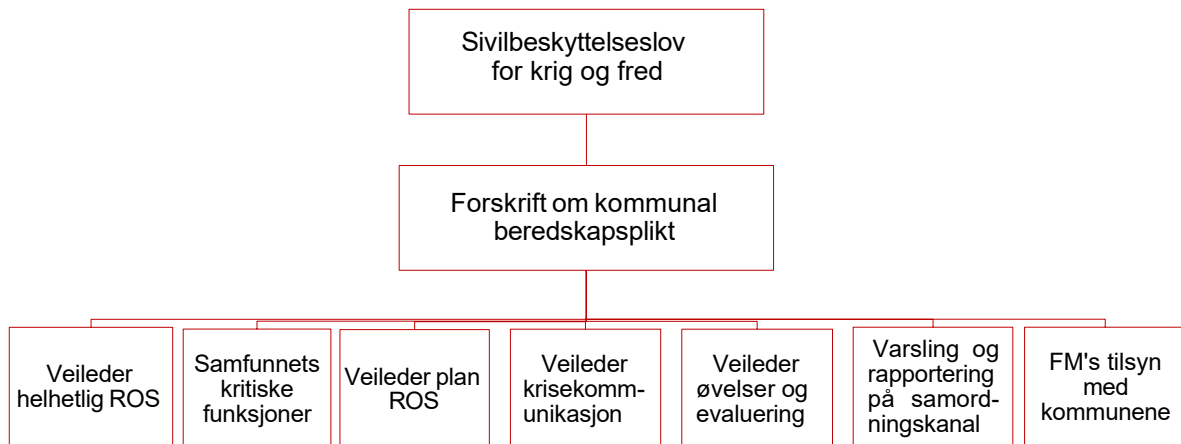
Sivilbeskyttelseslov for krig og fred

Forskrift om kommunal beredskapsplikt

Veileder helhetlig ROS

Samfunnets kritiske funksjoner

Veileder plan ROS

Veileder krisekommunikasjon

Veileder øvelser og evaluering

Varsling og rapportering på samordningskanal

FM's tilsyn med kommunene